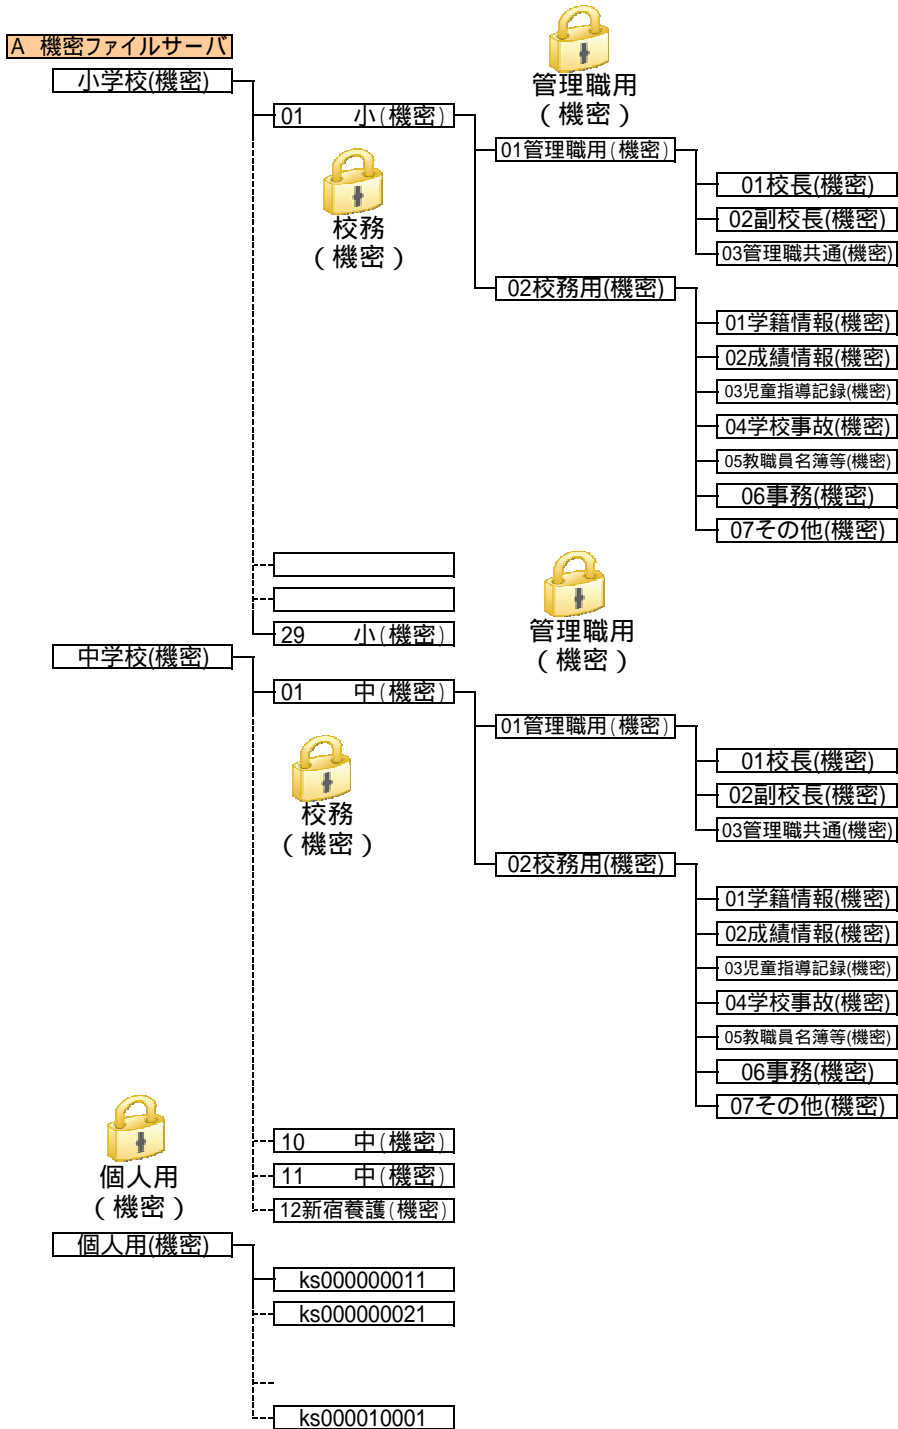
A 機密ファイルサーバ

小学校(機密)

管理職用
（機密）

01　　小(機密)

01管理職用(機密)

01校長(機密)

02副校長(機密)

03管理職共通(機密)

校務
（機密）

02校務用(機密)

01学籍情報(機密)

02成績情報(機密)

03児童指導記録(機密)

04学校事故(機密)

05教職員名簿等(機密)

06事務(機密)

07その他(機密)

管理職用
（機密）

29　　小(機密)

中学校(機密)

01　　中(機密)

01管理職用(機密)

01校長(機密)

02副校長(機密)

03管理職共通(機密)

校務
（機密）

02校務用(機密)

01学籍情報(機密)

02成績情報(機密)

03児童指導記録(機密)

04学校事故(機密)

05教職員名簿等(機密)

06事務(機密)

07その他(機密)

個人用
（機密）

10　　中(機密)

11　　中(機密)

12新宿養護(機密)

個人用(機密)

ks000000011

ks000000021

ks000010001